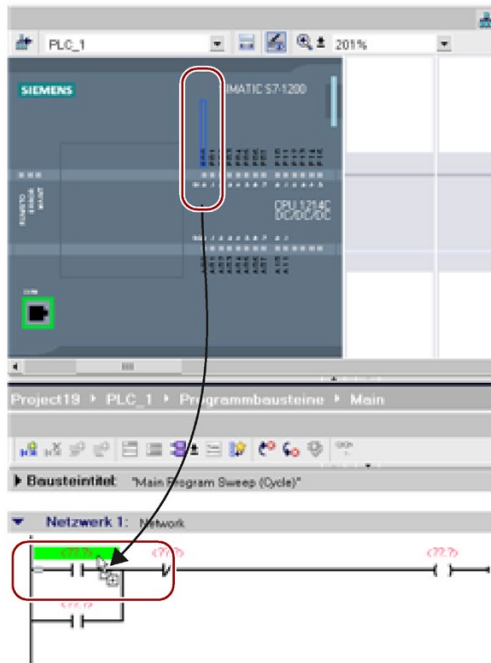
PLC_1

201%

SIEMENS

SIMATIC S7-1200

CPU 1214C
DC/DC/DC

Project19 ▸ PLC_1 ▸ Programmbausteine ▸ Main

▸ Bausteintitel: "Main Program Sweep (Cycle)"

▼ Netzwerk 1: Network

<??.?>

<??.?>

<??.?>

<??.?>